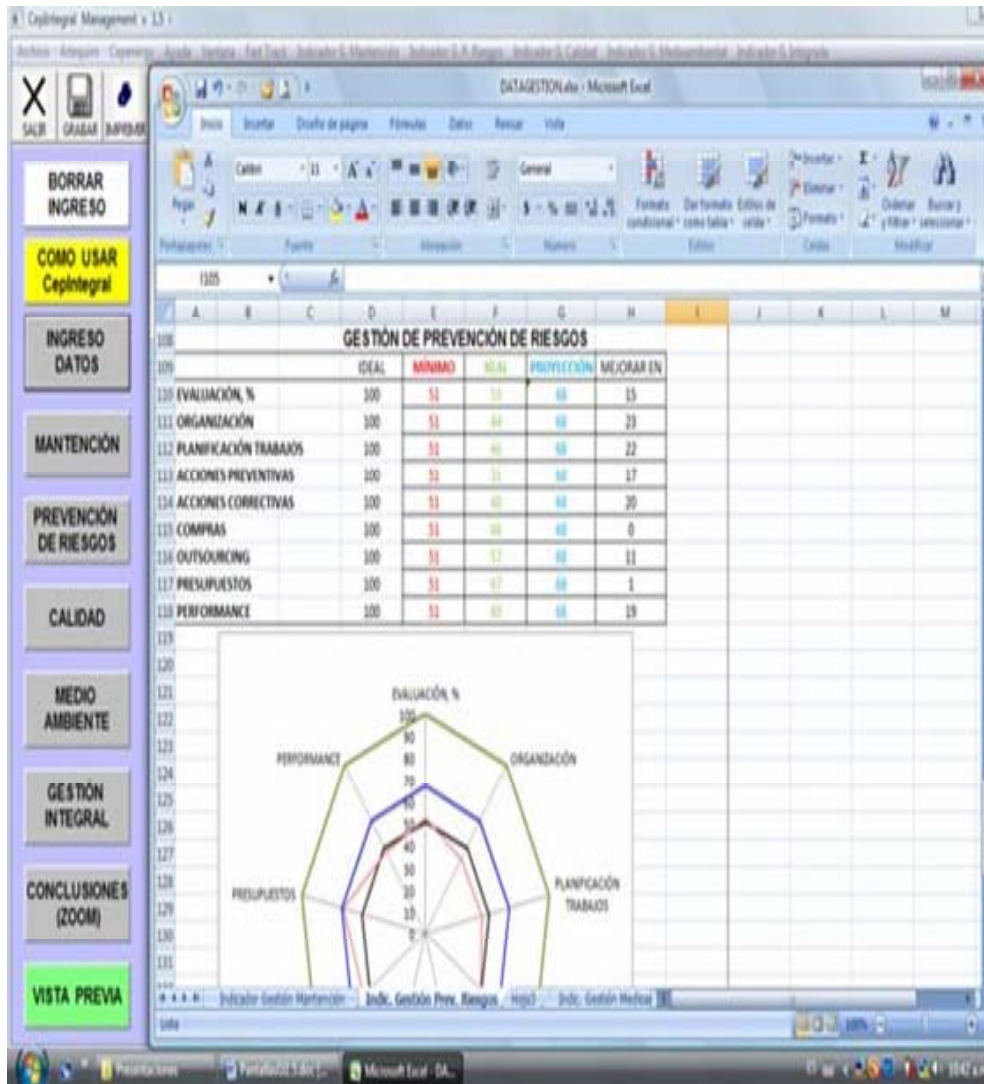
Cepintegral Management v 13

SALIR GRABAR IMPRIMIR

BORRAR INGRESO

COMO USAR Cepintegral

INGRESO DATOS

MANTENCIÓN

PREVENCIÓN DE RIESGOS

CALIDAD

MEDIO AMBIENTE

GESTIÓN INTEGRAL

CONCLUSIONES (ZOOM)

VISTA PREVIA

DATAGESTION.xlsx - Microsoft Excel

Inicio Insertar Diseño de página Fórmulas Datos Revisar Vista

Pegar Calibri 11 General Formato condicional Dar formato como tabla Estilos de celda Insertar Eliminar Formato Ordenar y filtrar Buscar y seleccionar

Portapapeles Fuente Alineación Número Estilos Celdas Modificar

I105

GESTIÓN DE PREVENCIÓN DE RIESGOS

| | IDEAL | MÍNIMO | REAL | PROYECCIÓN | MEJORAR EN |
|---|---|---|---|---|---|
| EVALUACIÓN, % | 100 | 51 | 53 | 68 | 15 |
| ORGANIZACIÓN | 100 | 51 | 44 | 68 | 23 |
| PLANIFICACIÓN TRABAJOS | 100 | 51 | 46 | 68 | 22 |
| ACCIONES PREVENTIVAS | 100 | 51 | 51 | 68 | 17 |
| ACCIONES CORRECTIVAS | 100 | 51 | 48 | 68 | 20 |
| COMPRAS | 100 | 51 | 68 | 68 | 0 |
| OUTSOURCING | 100 | 51 | 57 | 68 | 11 |
| PRESUPUESTOS | 100 | 51 | 67 | 68 | 1 |
| PERFORMANCE | 100 | 51 | 49 | 68 | 19 |

EVALUACIÓN, %
ORGANIZACIÓN
PLANIFICACIÓN TRABAJOS
PRESUPUESTOS
PERFORMANCE
100 90 80 70 60 50 40 30 20 10 0

Indicador Gestión Mantención Indic. Gestión Prev. Riesgos Hoja3 Indic. Gestión Medioa

Listo

Presentaciones Pantallas Microsoft Excel - DA...